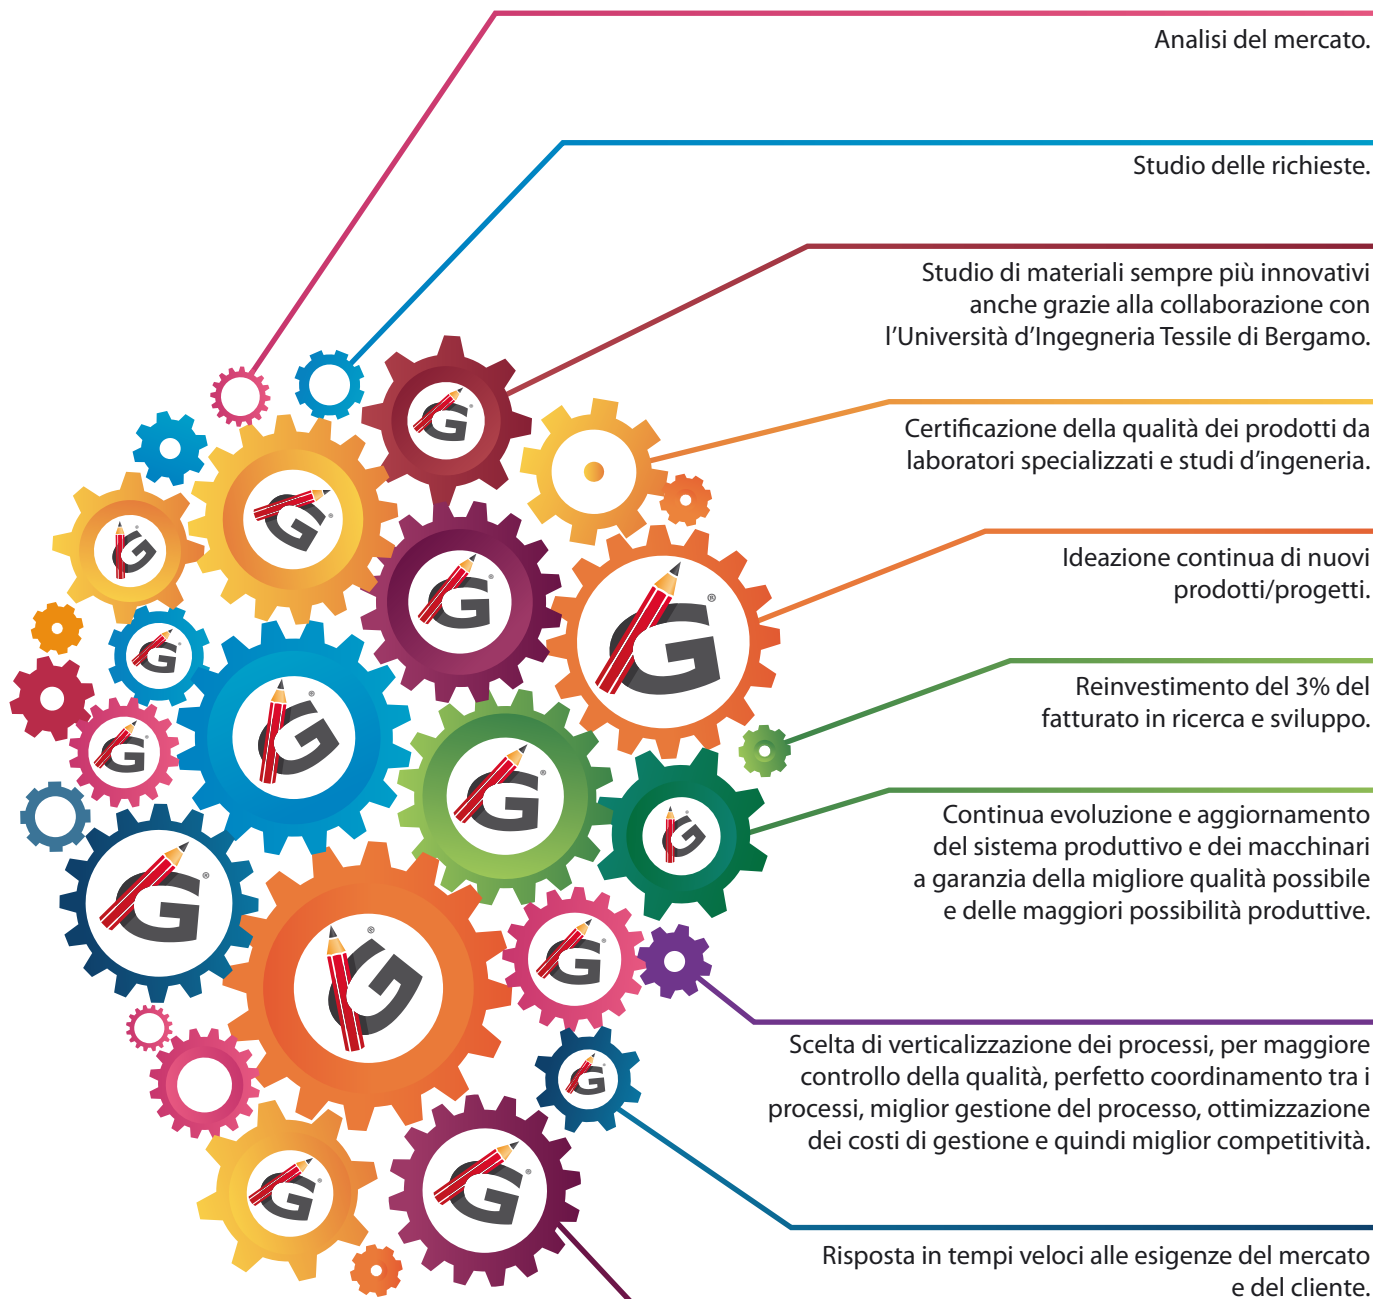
Analisi del mercato.

Studio delle richieste.

Studio di materiali sempre più innovativi anche grazie alla collaborazione con l’Università d’Ingegneria Tessile di Bergamo.

Certificazione della qualità dei prodotti da laboratori specializzati e studi d’ingeneria.

Ideazione continua di nuovi prodotti/progetti.

Reinvestimento del 3% del fatturato in ricerca e sviluppo.

Continua evoluzione e aggiornamento del sistema produttivo e dei macchinari a garanzia della migliore qualità possibile e delle maggiori possibilità produttive.

Scelta di verticalizzazione dei processi, per maggiore controllo della qualità, perfetto coordinamento tra i processi, miglior gestione del processo, ottimizzazione dei costi di gestione e quindi miglior competitività.

Risposta in tempi veloci alle esigenze del mercato e del cliente.